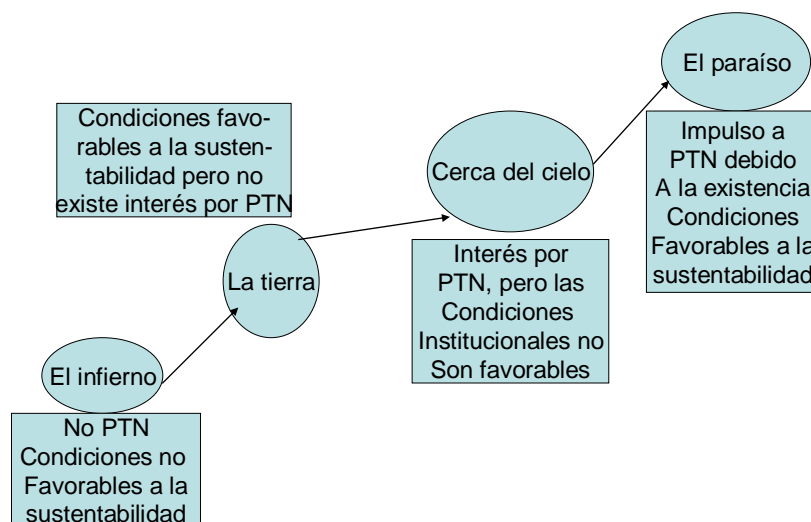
El paraíso

Condiciones favorables a la sustentabilidad pero no existe interés por PTN

Impulso a PTN debido A la existencia Condiciones Favorables a la sustentabilidad

Cerca del cielo

La tierra

Interés por PTN, pero las Condiciones Institucionales no Son favorables

El infierno

No PTN Condiciones no Favorables a la sustentabilidad